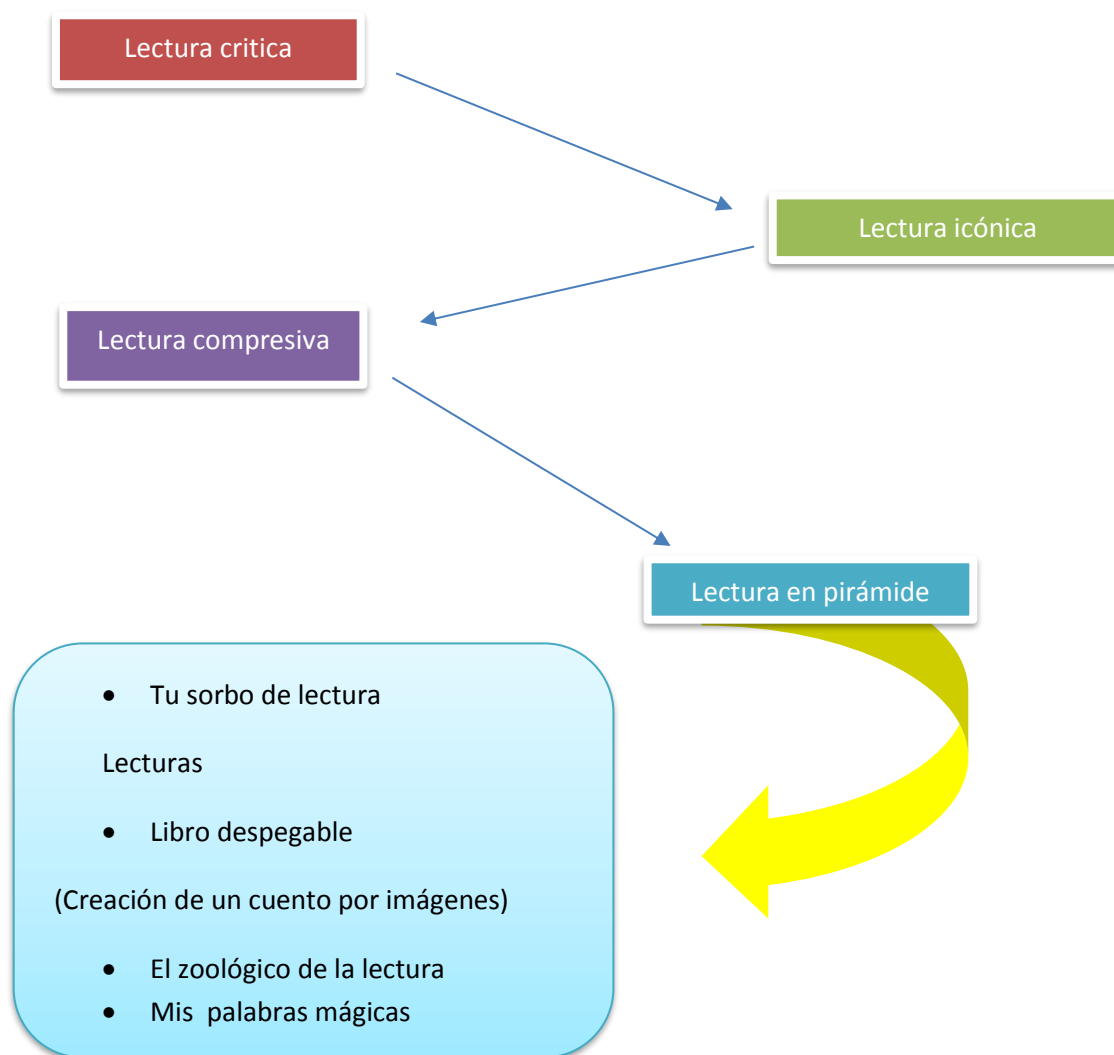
Lectura critica

Lectura icónica

Lectura compresiva

Lectura en pirámide

- Tu sorbo de lectura

Lecturas

- Libro despegable

(Creación de un cuento por imágenes)

- El zoológico de la lectura
- Mis palabras mágicas